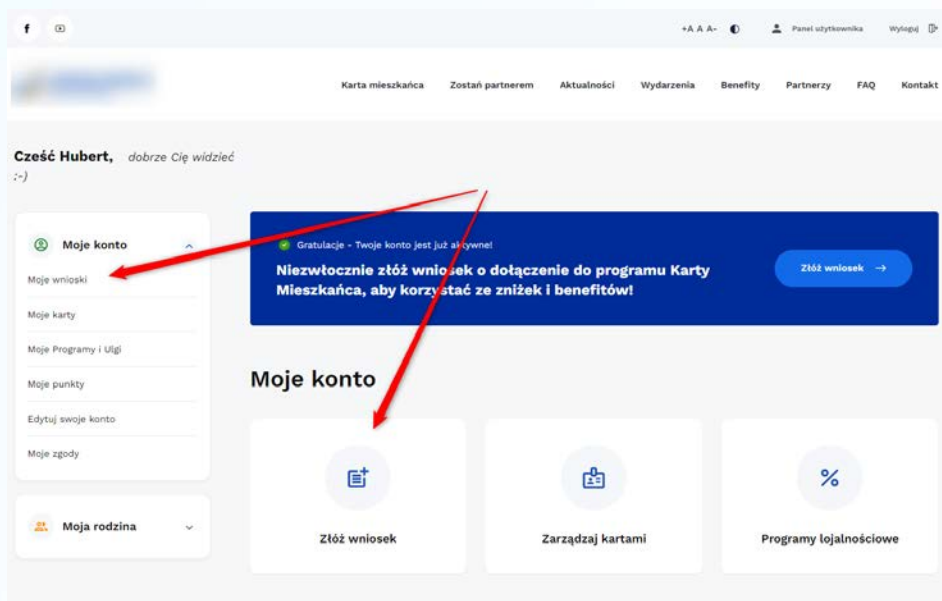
+A A A-

Panel użytkownika

Wyloguj

Karta mieszkańca Zostań partnerem Aktualności Wydarzenia Benefity Partnerzy FAQ Kontakt

Cześć Hubert, dobrze Cię widzieć ;-)

Moje konto

Moje wnioski

Moje karty

Moje Programy i Ulgi

Moje punkty

Edytuj swoje konto

Moje zgody

Moja rodzina

Gratulacje - Twoje konto jest już aktywne!

Niezwłocznie złóż wniosek o dołączenie do programu Karty Mieszkańca, aby korzystać ze zniżek i benefitów!

Złóż wniosek →

Moje konto

Złóż wniosek

Zarządzaj kartami

%

Programy lojalnościowe